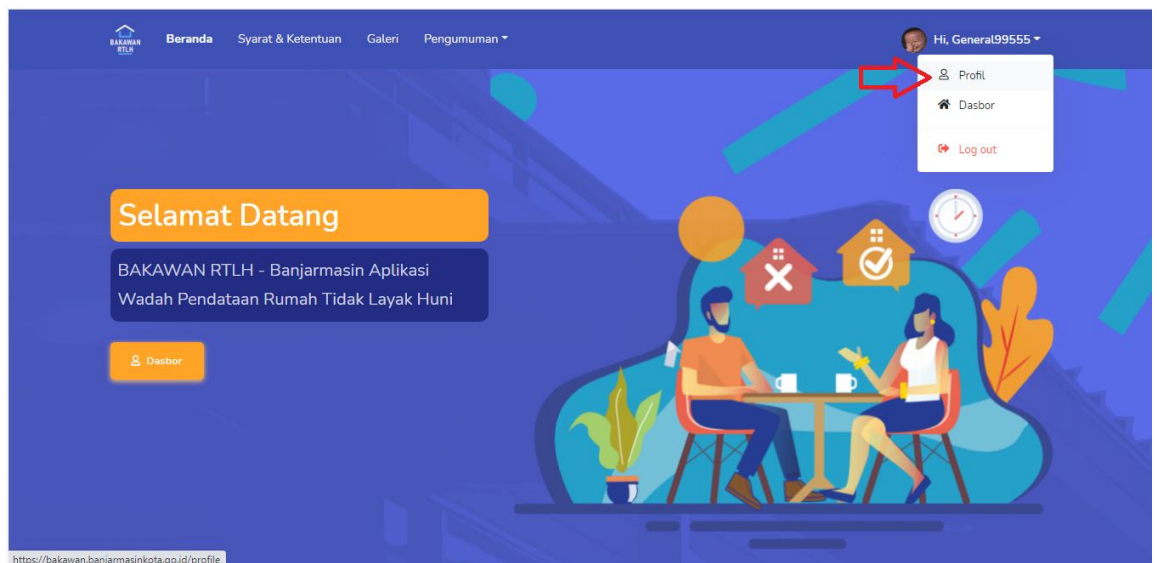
BAKAWAN RTLH

Beranda Syarat & Ketentuan Galeri Pengumuman

Hi, General99555

Profil
Dasbor
Log out

Selamat Datang

BAKAWAN RTLH - Banjarmasin Aplikasi Wadah Pendataan Rumah Tidak Layak Huni

Dasbor

https://bakawan.banjarmasinkota.go.id/profile